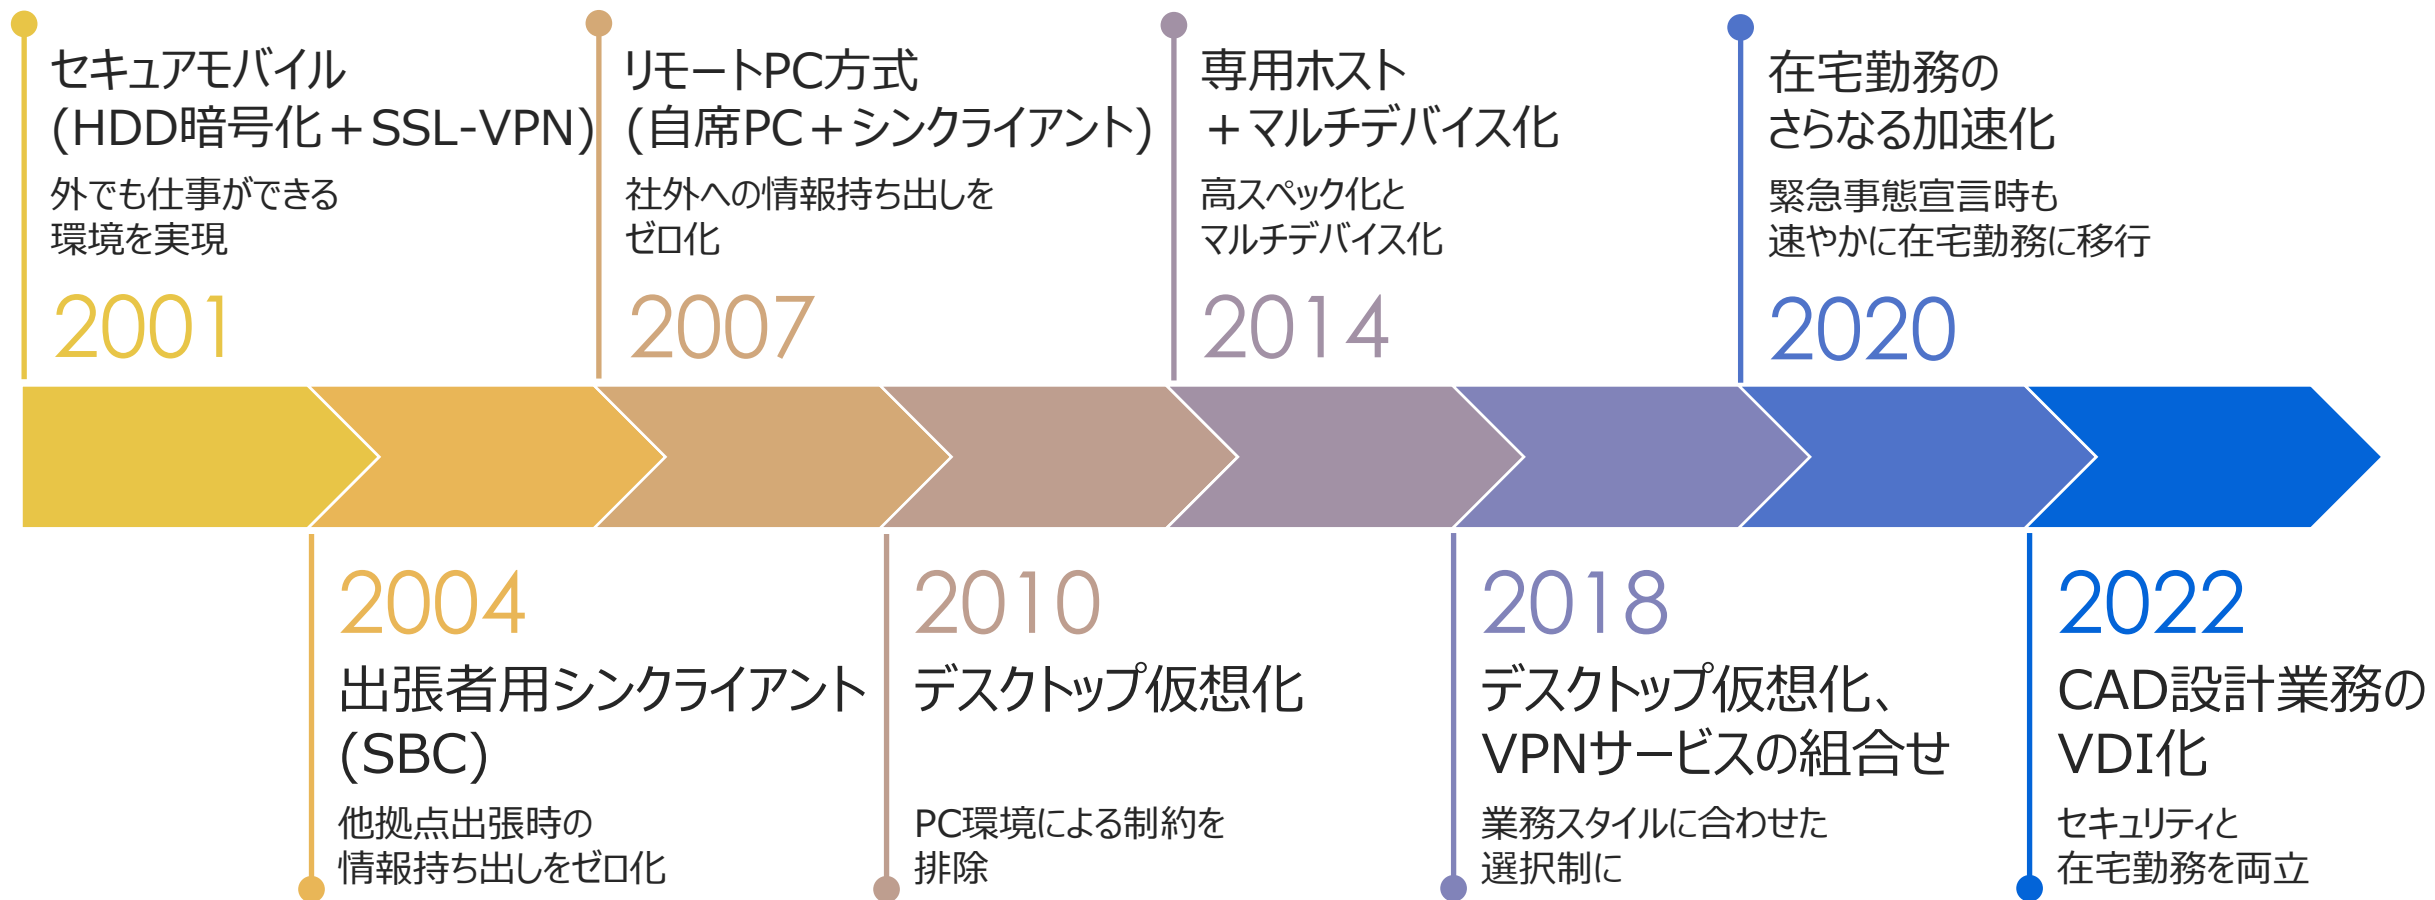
セキュアモバイル
(HDD暗号化＋SSL-VPN)
外でも仕事ができる
環境を実現
2001

リモートPC方式
(自席PC＋シンクライアント)
社外への情報持ち出しを
ゼロ化
2007

専用ホスト
＋マルチデバイス化
高スペック化と
マルチデバイス化
2014

在宅勤務の
さらなる加速化
緊急事態宣言時も
速やかに在宅勤務に移行
2020

2004
出張者用シンクライアント
(SBC)
他拠点出張時の
情報持ち出しをゼロ化

2010
デスクトップ仮想化
PC環境による制約を
排除

2018
デスクトップ仮想化、
VPNサービスの組合せ
業務スタイルに合わせた
選択制に

2022
CAD設計業務の
VDI化
セキュリティと
在宅勤務を両立